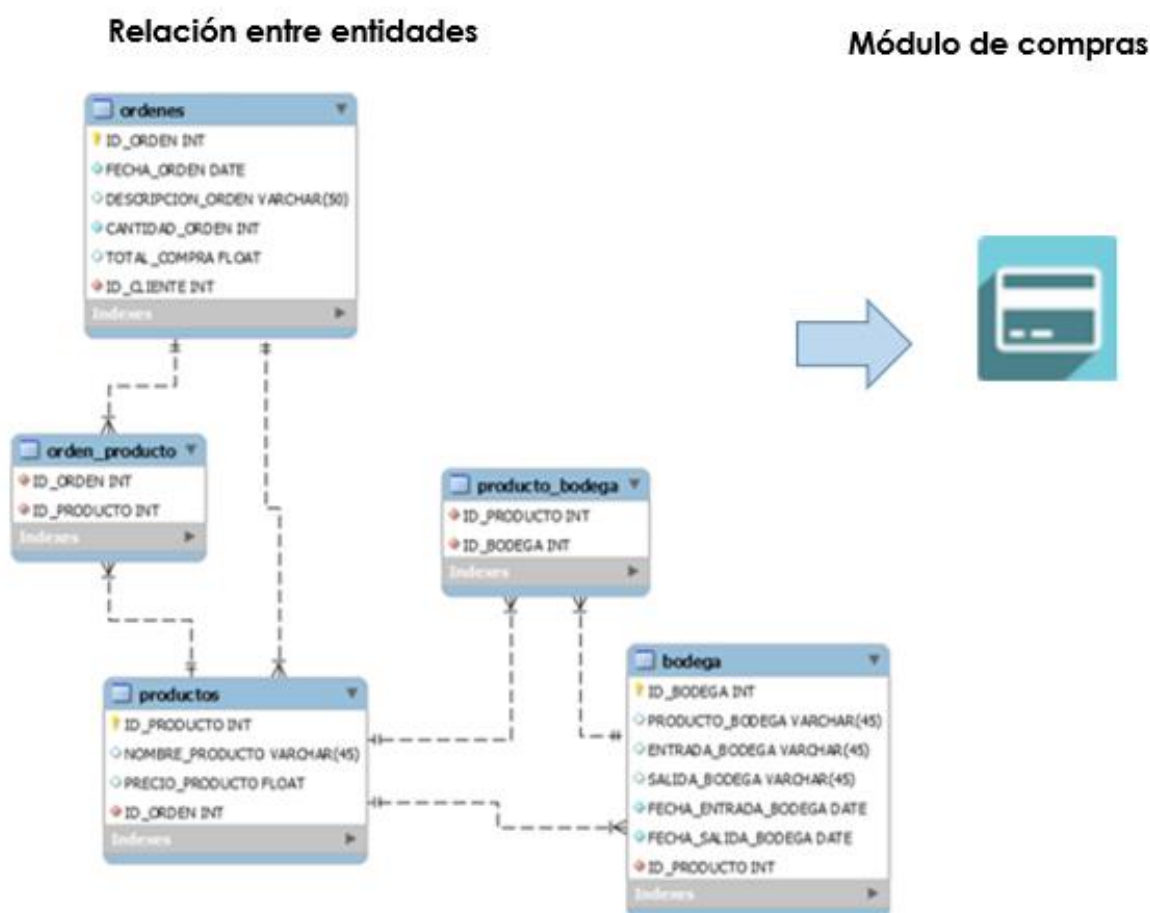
Relación entre entidades

Módulo de compras

ordenes
ID_ORDEN INT
FECHA_ORDEN DATE
DESCRIPCION_ORDEN VARCHAR(50)
CANTIDAD_ORDEN INT
TOTAL_COMPRA FLOAT
ID_CLIENTE INT
Indexes

orden_producto
ID_ORDEN INT
ID_PRODUCTO INT
Indexes

producto_bodega
ID_PRODUCTO INT
ID_BODEGA INT
Indexes

productos
ID_PRODUCTO INT
NOMBRE_PRODUCTO VARCHAR(45)
PRECIO_PRODUCTO FLOAT
ID_ORDEN INT
Indexes

bodega
ID_BODEGA INT
PRODUCTO_BODEGA VARCHAR(45)
ENTRADA_BODEGA VARCHAR(45)
SALIDA_BODEGA VARCHAR(45)
FECHA_ENTRADA_BODEGA DATE
FECHA_SALIDA_BODEGA DATE
ID_PRODUCTO INT
Indexes